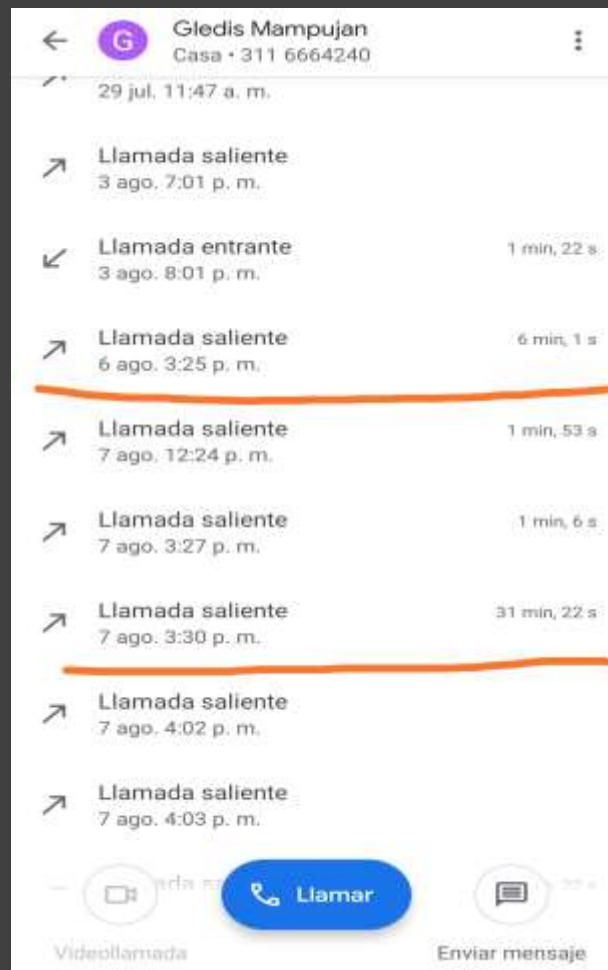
G Gledis Mampujan
Casa • 311 6664240

29 jul. 11:47 a. m.

Llamada saliente
3 ago. 7:01 p. m.

Llamada entrante
3 ago. 8:01 p. m.
1 min, 22 s

Llamada saliente
6 ago. 3:25 p. m.
6 min, 1 s

Llamada saliente
7 ago. 12:24 p. m.
1 min, 53 s

Llamada saliente
7 ago. 3:27 p. m.
1 min, 6 s

Llamada saliente
7 ago. 3:30 p. m.
31 min, 22 s

Llamada saliente
7 ago. 4:02 p. m.

Llamada saliente
7 ago. 4:03 p. m.

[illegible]ada s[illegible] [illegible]

Llamar

Videollamada

Enviar mensaje